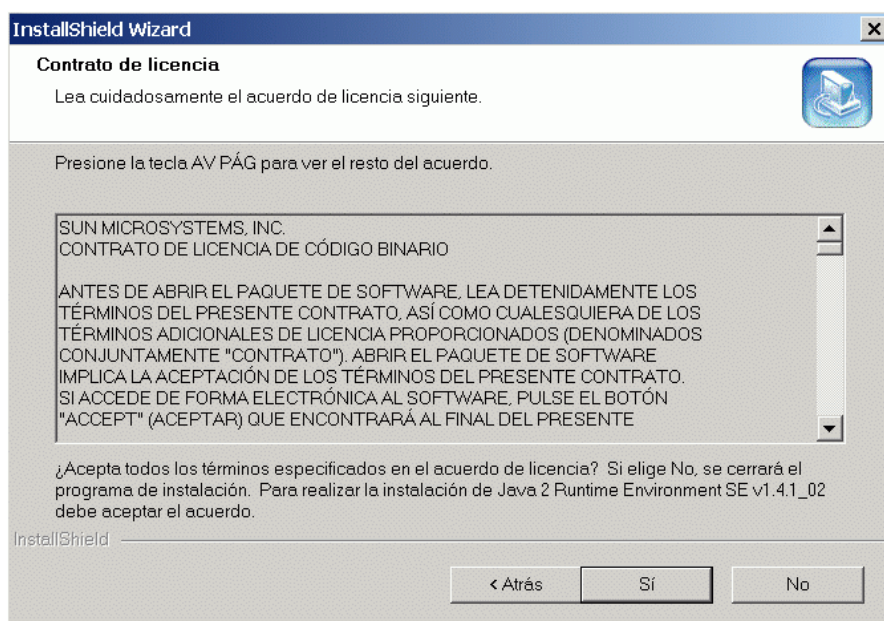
InstallShield Wizard

Contrato de licencia

Lea cuidadosamente el acuerdo de licencia siguiente.

Presione la tecla AV PÁG para ver el resto del acuerdo.

SUN MICROSYSTEMS, INC.
CONTRATO DE LICENCIA DE CÓDIGO BINARIO

ANTES DE ABRIR EL PAQUETE DE SOFTWARE, LEA DETENIDAMENTE LOS TÉRMINOS DEL PRESENTE CONTRATO, ASÍ COMO CUALESQUIERA DE LOS TÉRMINOS ADICIONALES DE LICENCIA PROPORCIONADOS (DENOMINADOS CONJUNTAMENTE "CONTRATO"). ABRIR EL PAQUETE DE SOFTWARE IMPLICA LA ACEPTACIÓN DE LOS TÉRMINOS DEL PRESENTE CONTRATO. SI ACCEDE DE FORMA ELECTRÓNICA AL SOFTWARE, PULSE EL BOTÓN "ACCEPT" (ACEPTAR) QUE ENCONTRARÁ AL FINAL DEL PRESENTE

¿Acepta todos los términos especificados en el acuerdo de licencia? Si elige No, se cerrará el programa de instalación. Para realizar la instalación de Java 2 Runtime Environment SE v1.4.1_02 debe aceptar el acuerdo.

InstallShield

< Atrás | Sí | No